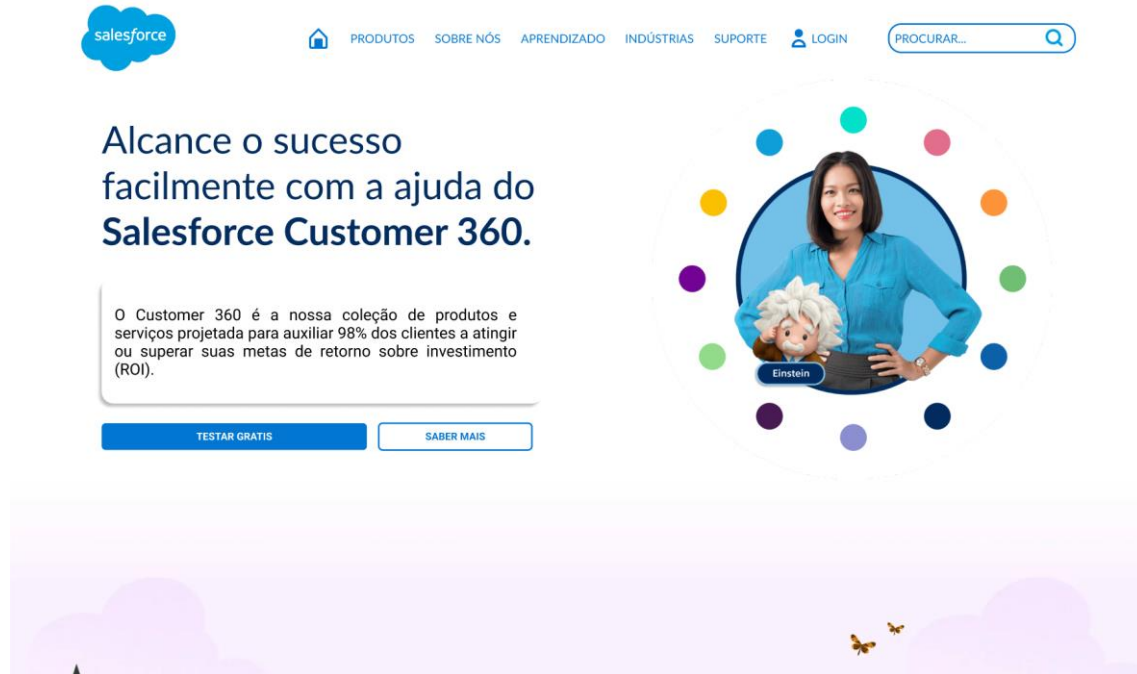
salesforce

PRODUTOS SOBRE NÓS APRENDIZADO INDÚSTRIAS SUPORTE LOGIN PROCURAR...

Alcance o sucesso facilmente com a ajuda do **Salesforce Customer 360.**

O Customer 360 é a nossa coleção de produtos e serviços projetada para auxiliar 98% dos clientes a atingir ou superar suas metas de retorno sobre investimento (ROI).

TESTAR GRATIS SABER MAIS

Einstein